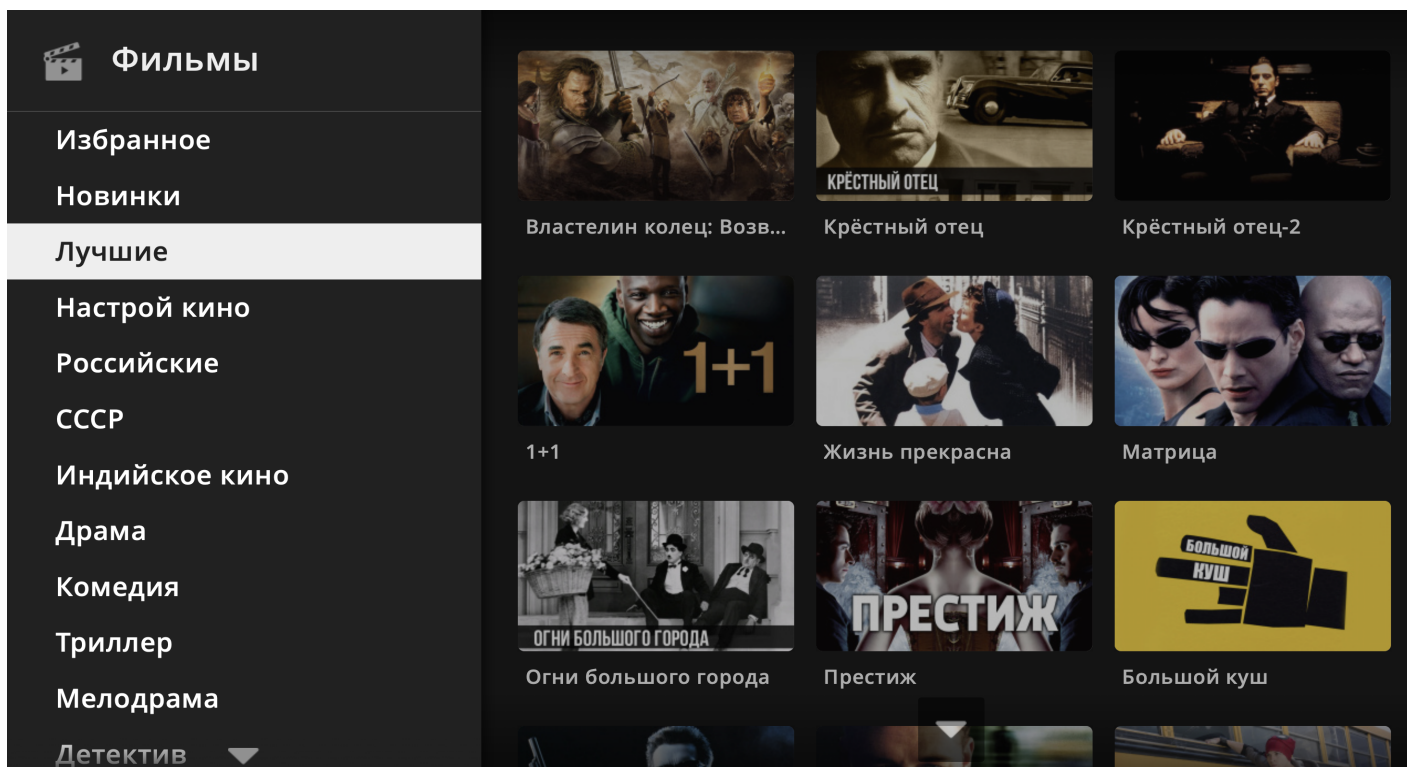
Фильмы

Избранное
Новинки
Лучшие
Настрой кино
Российские
СССР
Индийское кино
Драма
Комедия
Триллер
Мелодрама
Детектив

Властелин колец: Возв...
КРЁСТНЫЙ ОТЕЦ
Крёстный отец
Крёстный отец-2
1+1
1+1
Жизнь прекрасна
Матрица
ОГНИ БОЛЬШОГО ГОРОДА
Огни большого города
ПРЕСТИЖ
Престиж
БОЛЬШОЙ КУШ
Большой куш